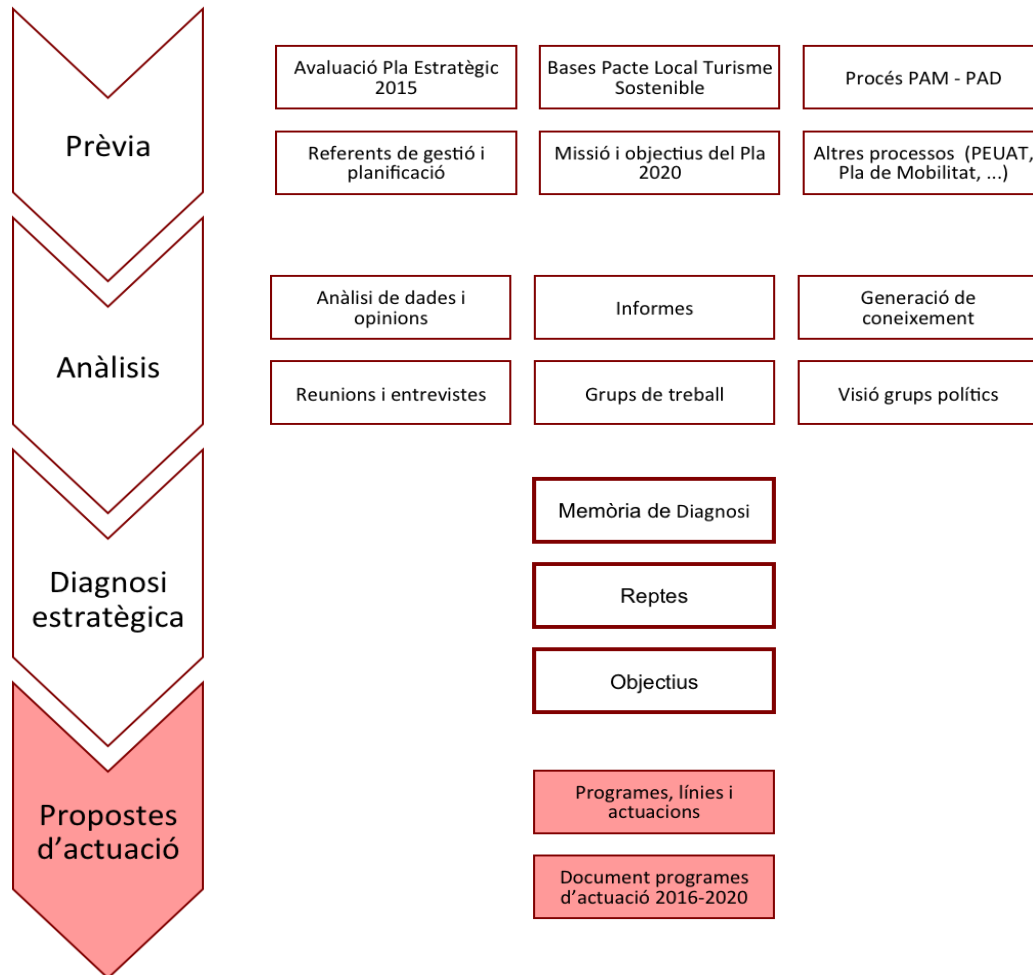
Prèvia

Avaluació Pla Estratègic 2015

Bases Pacte Local Turisme Sostenible

Procés PAM - PAD

Referents de gestió i planificació

Missió i objectius del Pla 2020

Altres processos (PEUAT, Pla de Mobilitat, ...)

Anàlisis

Anàlisi de dades i opinions

Informes

Generació de coneixement

Reunions i entrevistes

Grups de treball

Visió grups polítics

Diagnosi estratègica

Memòria de Diagnosi

Reptes

Objectius

Propostes d'actuació

Programes, línies i actuacions

Document programes d'actuació 2016-2020